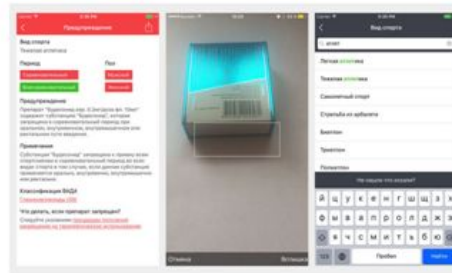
Предупреждение

Вид спорта
Тяжелая атлетика

Период
Соревновательный
Внесоревновательный

Пол
Мужской
Женский

Предупреждение
Препарат "Будесонид-нэк, 0.5мг/доза фл. 10мл" содержит субстанцию "Будесонид", которая запрещена в соревновательный период при оральном, внутривенном, внутримышечном или ректальном пути введения.

Примечание
Субстанция "Будесонид" запрещена к приему во все соревновательные и внесоревновательный период во всех видах спорта и при условии, если данная субстанция применяется орально, внутривенно, внутримышечно или ректально.

Классификация ВАДА
Глюкокортикоиды S9

Что делать, если препарат запрещен?
Следуйте указаниям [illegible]

Отмена

Вспышка

Вид спорта

атлет

Легкая атлетика
Тяжелая атлетика
Санный спорт
Стрельба из арбалета
Биатлон
Триатлон
Пятиборье

Не нашли что искали?

й ц у к е н г ш щ з х
ф ы в а п р о л д ж э
я ч с м и т ь б ю
123
Пробел
Найти